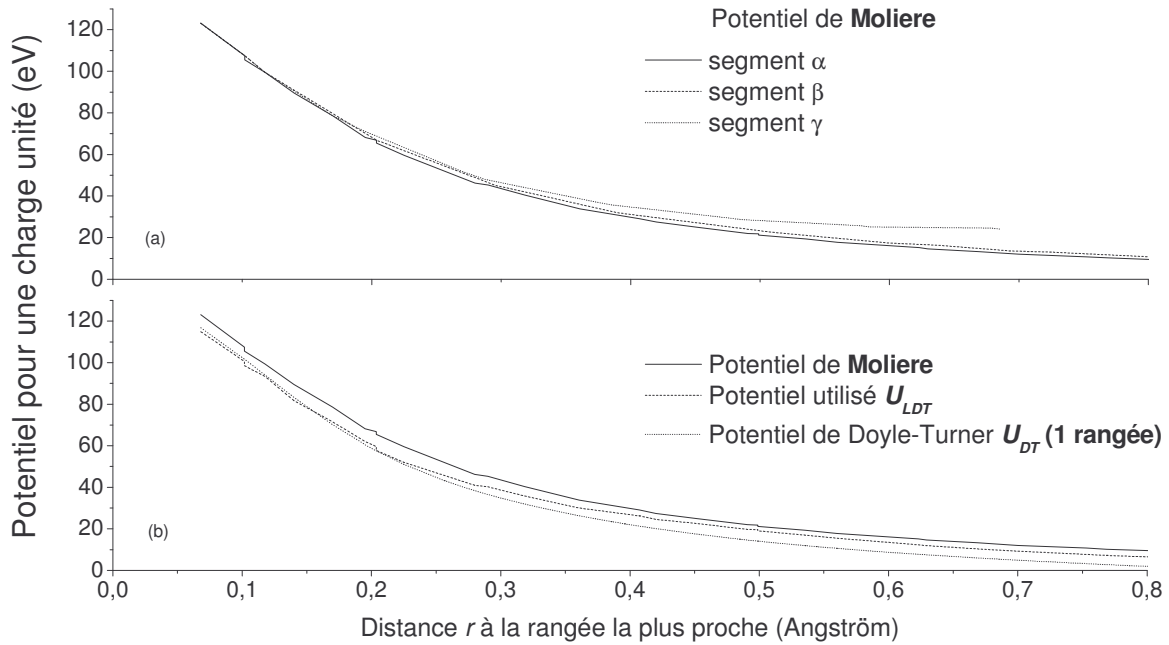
Potentiel de **Moliere**

segment $\alpha$

segment $\beta$

segment $\gamma$

(a)

120
100
80
60
40
20
0

Potentiel pour une charge unité (eV)

120
100
80
60
40
20
0

Potentiel de **Moliere**

Potentiel utilisé $U_{LDT}$

Potentiel de Doyle-Turner $U_{DT}$ **(1 rangée)**

(b)

0,0 0,1 0,2 0,3 0,4 0,5 0,6 0,7 0,8

Distance $r$ à la rangée la plus proche (Angström)